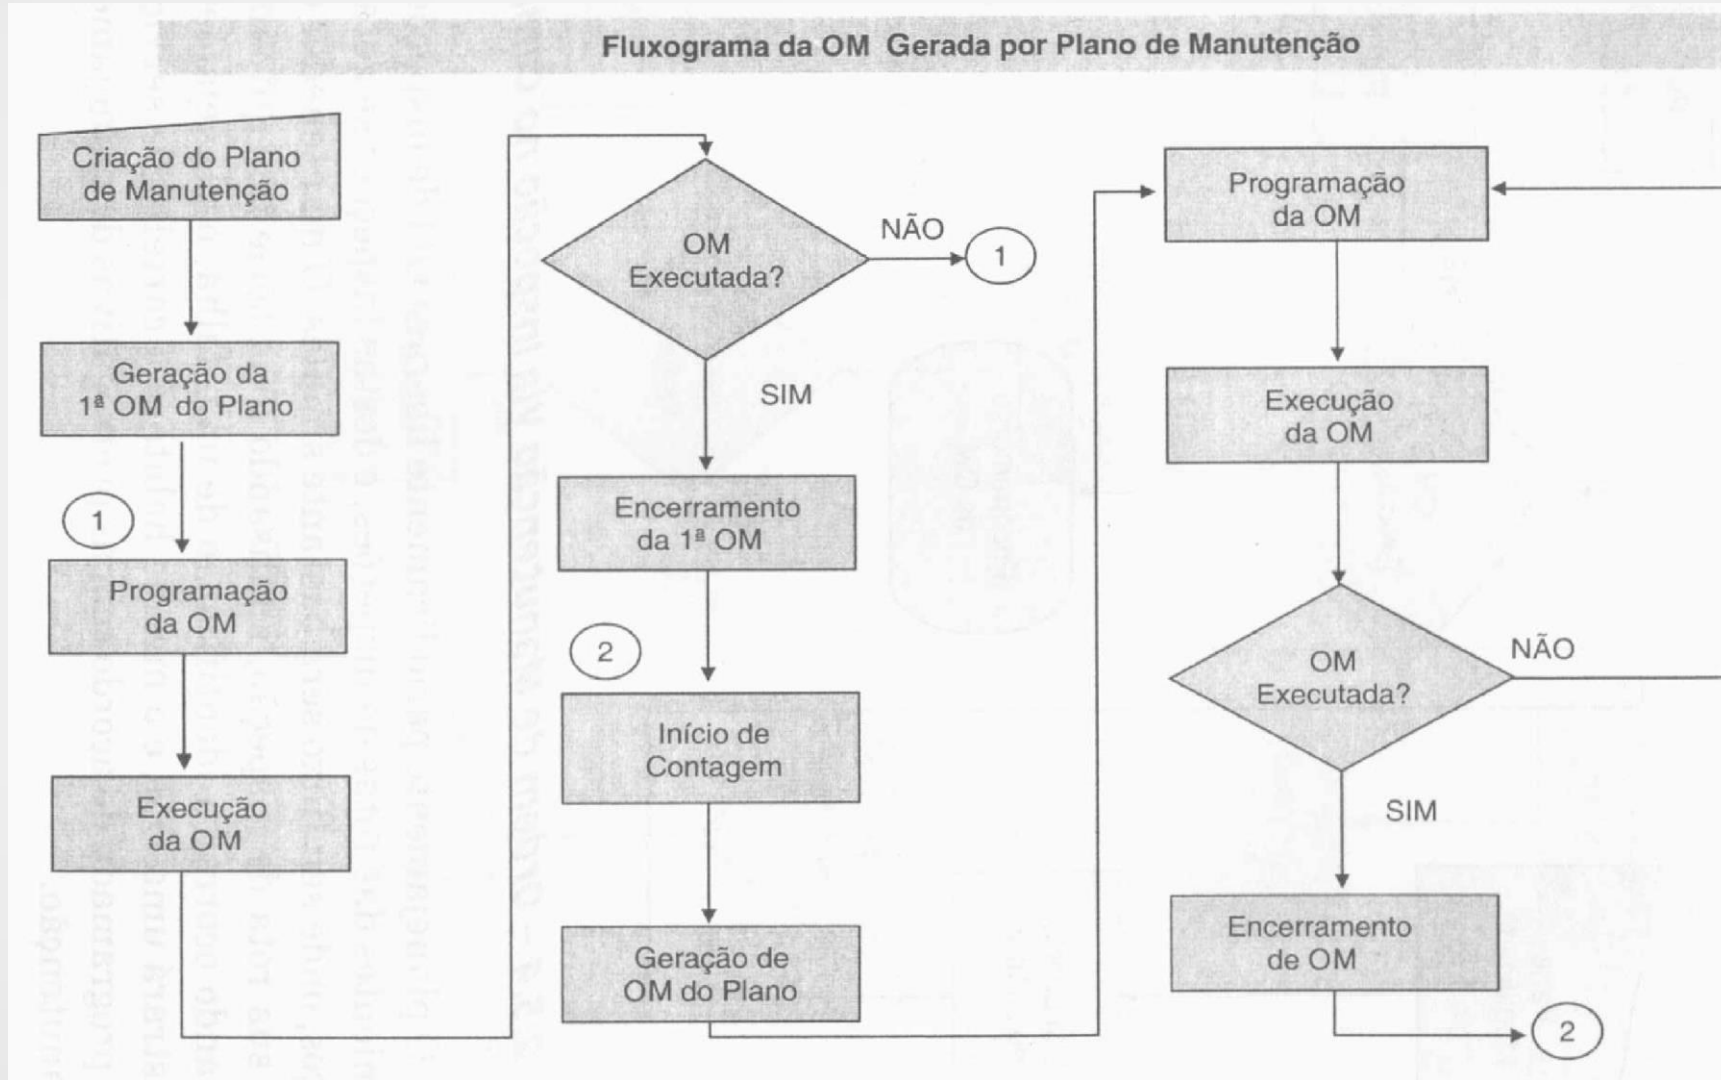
Fluxograma da OM Gerada por Plano de Manutenção

Criação do Plano de Manutenção

Geração da 1ª OM do Plano

1

Programação da OM

Execução da OM

OM Executada?

NÃO

1

SIM

Encerramento da 1ª OM

2

Início de Contagem

Geração de OM do Plano

Programação da OM

Execução da OM

OM Executada?

NÃO

SIM

Encerramento de OM

2